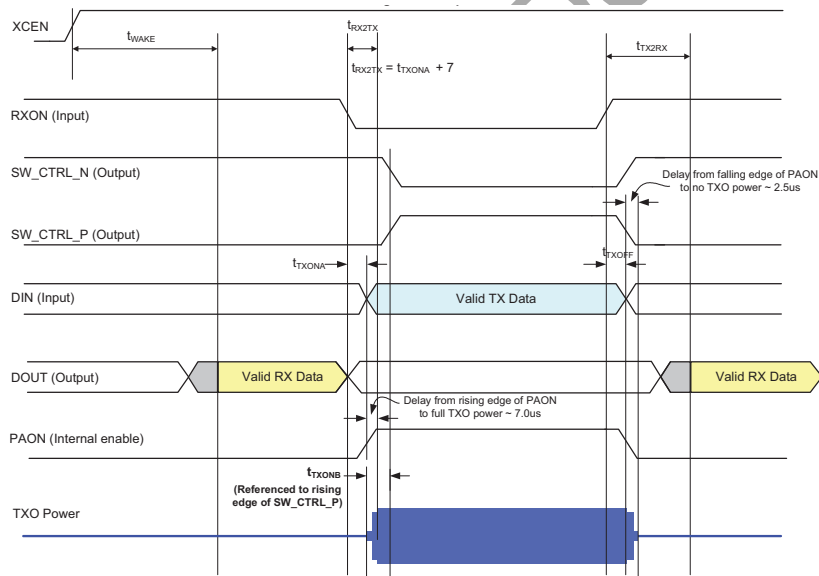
XCEN

$t_{WAKE}$

$t_{RX2TX}$

$t_{RX2TX} = t_{TXONA} + 7$

$t_{TX2RX}$

RXON (Input)

SW_CTRL_N (Output)

Delay from falling edge of PAON to no TXO power ~ 2.5us

SW_CTRL_P (Output)

$t_{TXONA}$

$t_{TXOFF}$

DIN (Input)

Valid TX Data

DOUT (Output)

Valid RX Data

Valid RX Data

Delay from rising edge of PAON to full TXO power ~ 7.0us

PAON (Internal enable)

$t_{TXONB}$
(Referenced to rising edge of SW_CTRL_P)

TXO Power